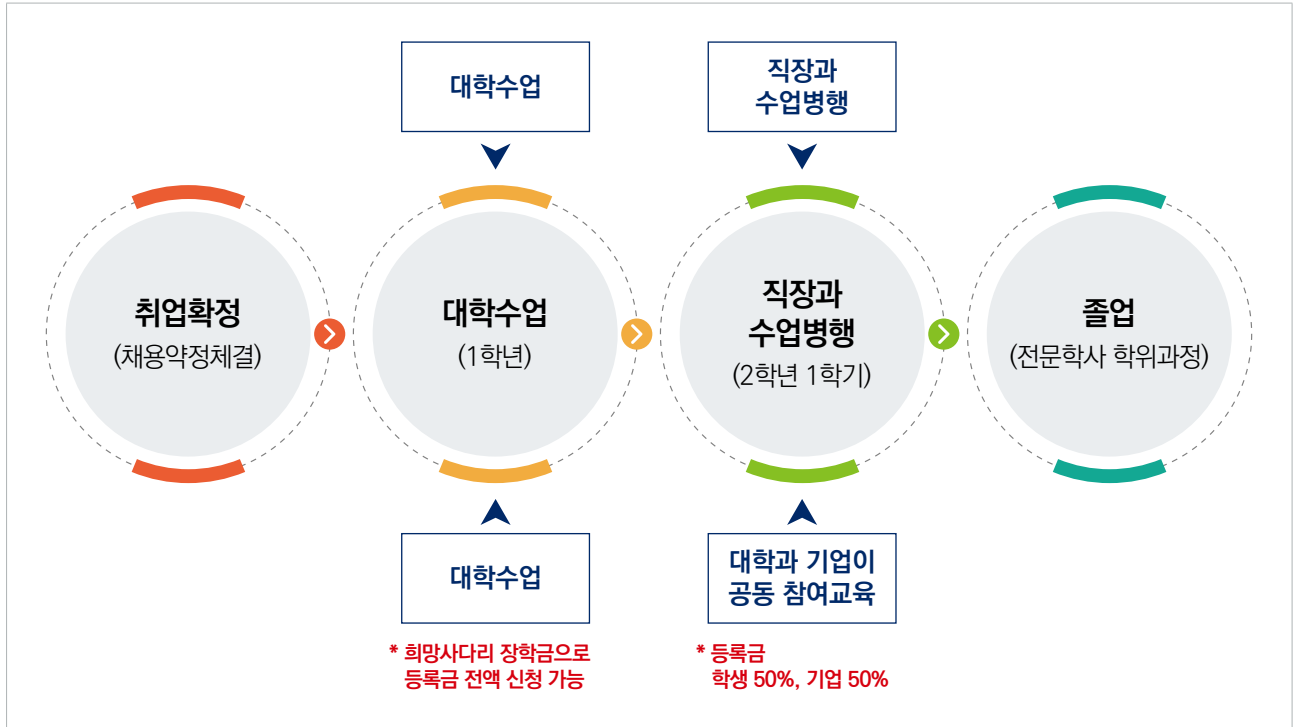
대학수업

직장과
수업병행

취업확정
(채용약정체결)

대학수업
(1학년)

직장과
수업병행
(2학년 1학기)

졸업
(전문학사 학위과정)

대학수업

* 희망사다리 장학금으로
등록금 전액 신청 가능

대학과 기업이
공동 참여교육

* 등록금
학생 50%, 기업 50%